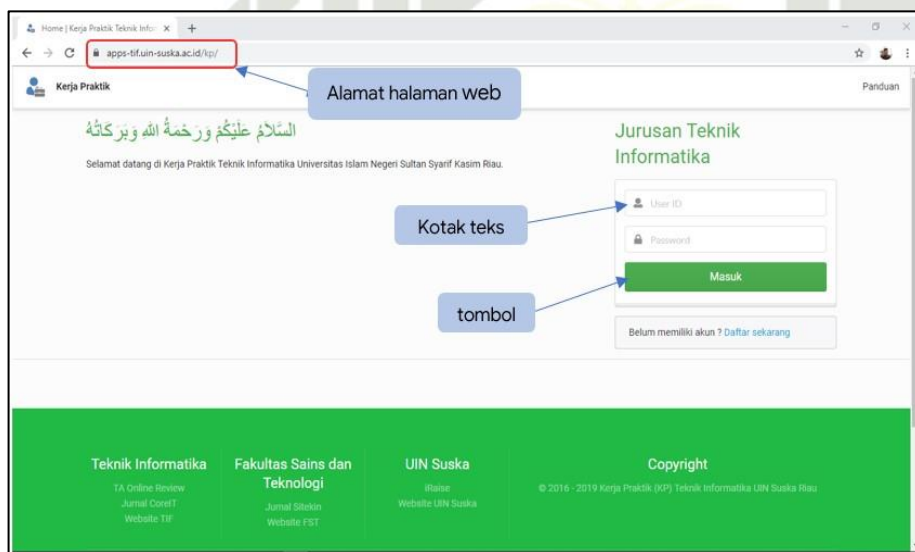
Home | Kerja Praktik Teknik Infor ×

apps-tif.uin-suska.ac.id/kp/

Kerja Praktik

Alamat halaman web

Panduan

السَّلَامُ عَلَيْكُمْ وَرَحْمَةُ اللهِ وَبَرَكَاتُهُ

Selamat datang di Kerja Praktik Teknik Informatika Universitas Islam Negeri Sultan Syarif Kasim Riau.

Jurusan Teknik Informatika

Kotak teks

User ID

Password

Masuk

tombol

Belum memiliki akun ? Daftar sekarang

Teknik Informatika
TA Online Review
Jurnal CoreIT
Website TIF

Fakultas Sains dan Teknologi
Jurnal Sitekin
Website FST

UIN Suska
iRaise
Website UIN Suska

Copyright
© 2016 - 2019 Kerja Praktik (KP) Teknik Informatika UIN Suska Riau